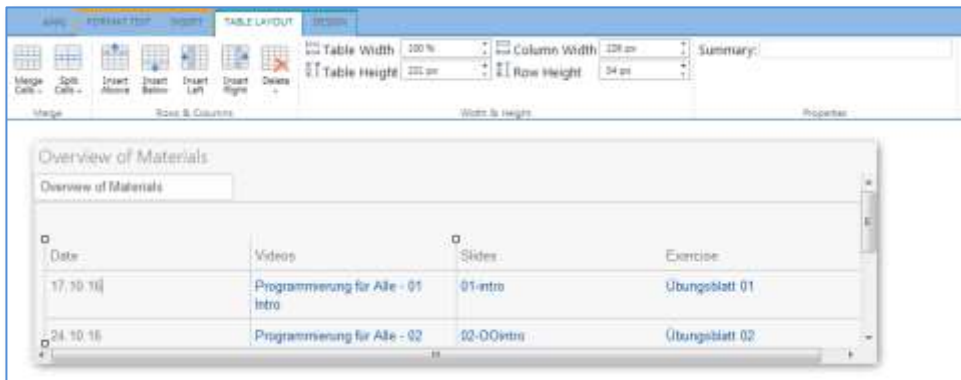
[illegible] FORMAT TEXT INSERT TABLE LAYOUT DESIGN

Merge Cells Split Cells Insert Above Insert Below Insert Left Insert Right Delete

Merge Rows & Columns

Table Width 100 % Column Width 228 px
Table Height 222 px Row Height 54 px

Width & Height

Summary:

Properties

Overview of Materials

Overview of Materials

| Date | Videos | Slides | Exercise |
|---|---|---|---|
| 17.10.16 | Programmierung für Alle - 01 Intro | 01-intro | Übungsblatt 01 |
| 24.10.16 | Programmierung für Alle - 02 | 02-OOintro | Übungsblatt 02 |